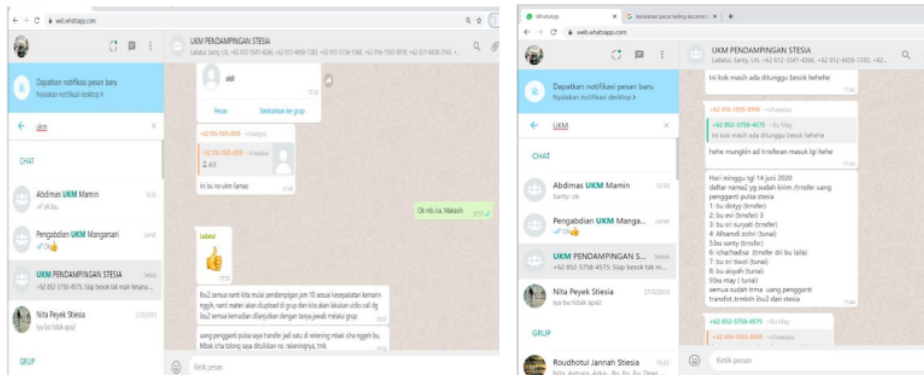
web.whatsapp.com

UKM PENDAMPINGAN STESIA
Lalatul, Santy, Uti, +62 812-3541-4266, +62 812-4858-7383, +62 812-5736-1569, +62 816-1505-8818, +62 821-6428-2165, +...

Dapatkan notifikasi pesan baru
Nyalakan notifikasi desktop >

ukm

CHAT

Abdimas UKM Mamin
Ok bu

Pengabdian UKM Manganari
👍

UKM PENDAMPINGAN STESIA
+62 852-5758-4575: Siap besok tak main kesana ...

Nita Peyek Stiesia
Iya bu tidak apa2

GRUP

atik

Pesan
Tambahkan ke grup

+62 816-1505-8818
atik

Ini bu no ukm lamas

Ok mb iza. Makasih

Lalatul

Ibu2 semua nanti kita mulai pendampingan jam 10 sesuai kesepakatan kemarin nggih. nanti materi akan diupload di grup dan kita akan lakukan vidio call dg ibu2 semua kemudian dilanjutkan dengan tanya jawab melalui grup

uang pengganti pulsa saya transfer jadi satu di rekening mbak icha nggeh bu. Mbak icha tolong saya ditulisan no. rekeningnya, tmk

Ketik pesan

WhatsApp
kelurahan pasar keling kecamatan

web.whatsapp.com

UKM PENDAMPINGAN STESIA
Lalatul, Santy, Uti, +62 812-3541-4266, +62 812-4858-7383, +62...

Dapatkan notifikasi pesan baru
Nyalakan notifikasi desktop >

UKM

CHAT

Abdimas UKM Mamin
Santy: ok

Pengabdian UKM Manga...
👍

UKM PENDAMPINGAN S...
+62 852-5758-4575: Siap besok tak m...

Nita Peyek Stiesia
Iya bu tidak apa2

GRUP

Roudhotul Jannah Stiesia

Ini kok masih ada ditunggu besok hehehe

+62 816-1505-8818
+62 852-5758-4575 ~Bu May
Ini kok masih ada ditunggu besok hehehe

hehe mungkin ad trnsferan masuk lgi hehe

Hari minggu tgl 14 juni 2020
daftar nama2 yg sudah kirim /trnsfer uang pengganti pulsa stesia
1: bu dstyo (trnsfer)
2: bu evi (trnsfer) 3
3: bu sri suryati (trnsfer)
4: Alhamdi zohri (tunai)
5:bu santy (trnsfer)
6: icha/hadisa (trnsfer dri bu laila)
7: bu sri tiwol (tunai)
8: bu aisyah (tunai)
9:bu may (tunai)
semua sudah trima uang pengganti transfot..trmksh ibu2 dari stesia

+62 852-5758-4575 ~Bu May
+62 816-1505-8818

Ketik pesan